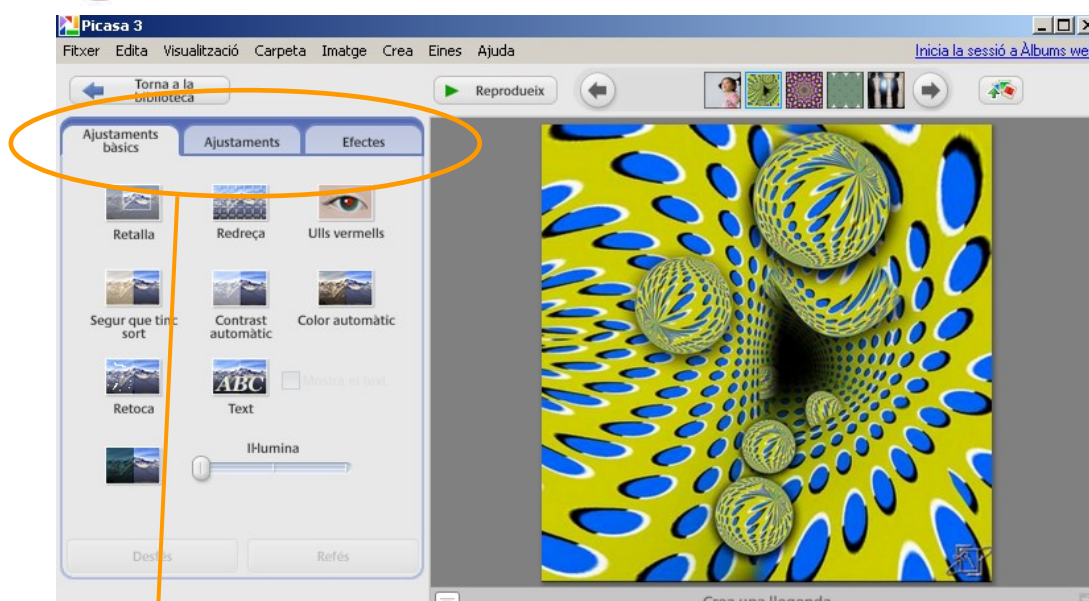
Picasa 3

Fitxer Edita Visualització Carpeta Imatge Crea Eines Ajuda

Inicia la sessió a Àlbums we

Torna a la biblioteca

Reprodueix

Ajustaments bàsics

Ajustaments

Efectes

Retalla

Redreça

Ulls vermells

Segur que tinc sort

Contrast automàtic

Color automàtic

Retoca

ABC

Text

Mostra el text

IHumina

Desfés

Refés

Crea una llegenda